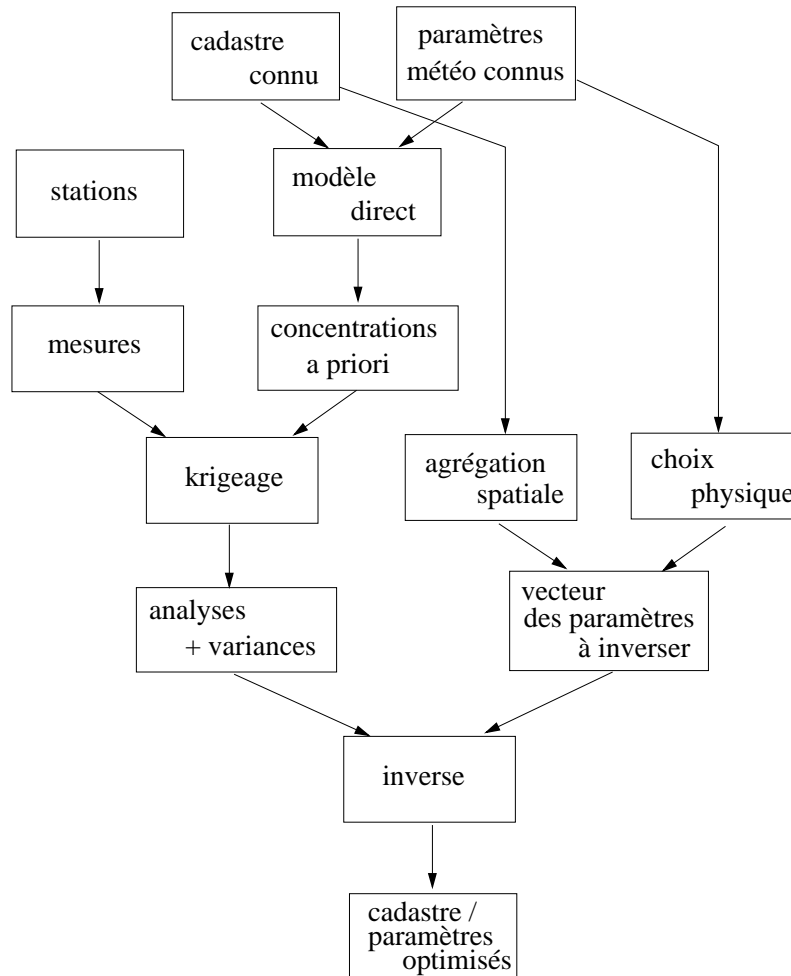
cadastre connu

paramètres météo connus

stations

modèle direct

mesures

concentrations a priori

krigeage

agrégation spatiale

choix physique

analyses + variances

vecteur des paramètres à inverser

inverse

cadastre / paramètres optimisés